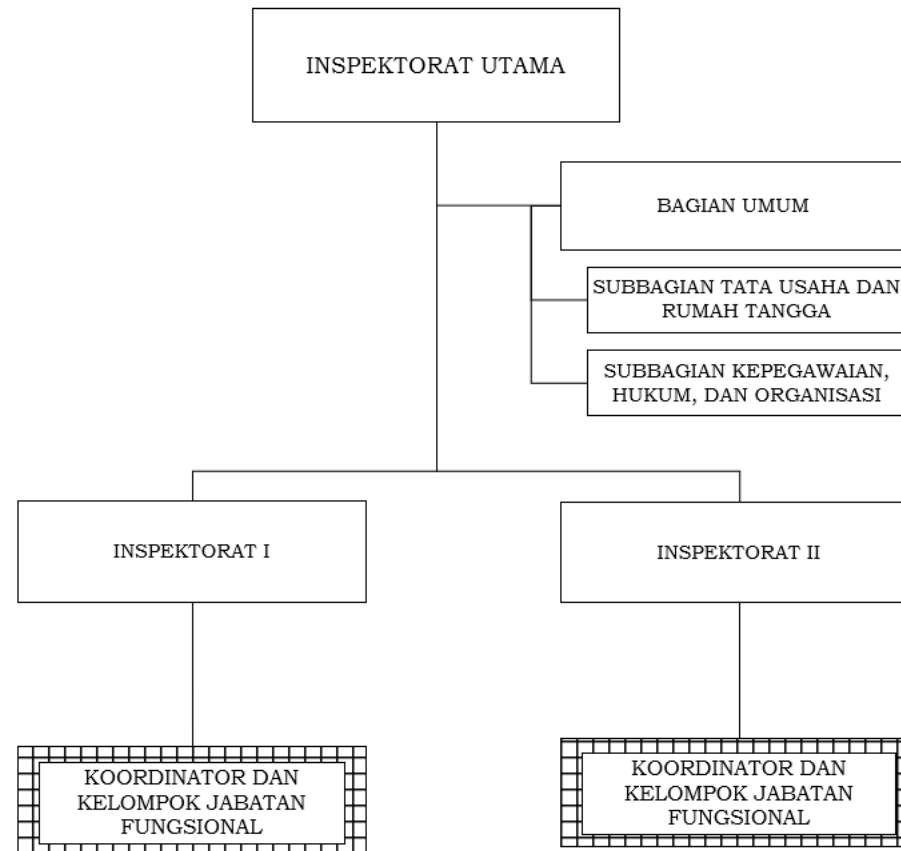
INSPEKTORAT UTAMA

BAGIAN UMUM

SUBBAGIAN TATA USAHA DAN RUMAH TANGGA

SUBBAGIAN KEPEGAWAIAN, HUKUM, DAN ORGANISASI

INSPEKTORAT I

INSPEKTORAT II

KOORDINATOR DAN KELOMPOK JABATAN FUNGSIONAL

KOORDINATOR DAN KELOMPOK JABATAN FUNGSIONAL